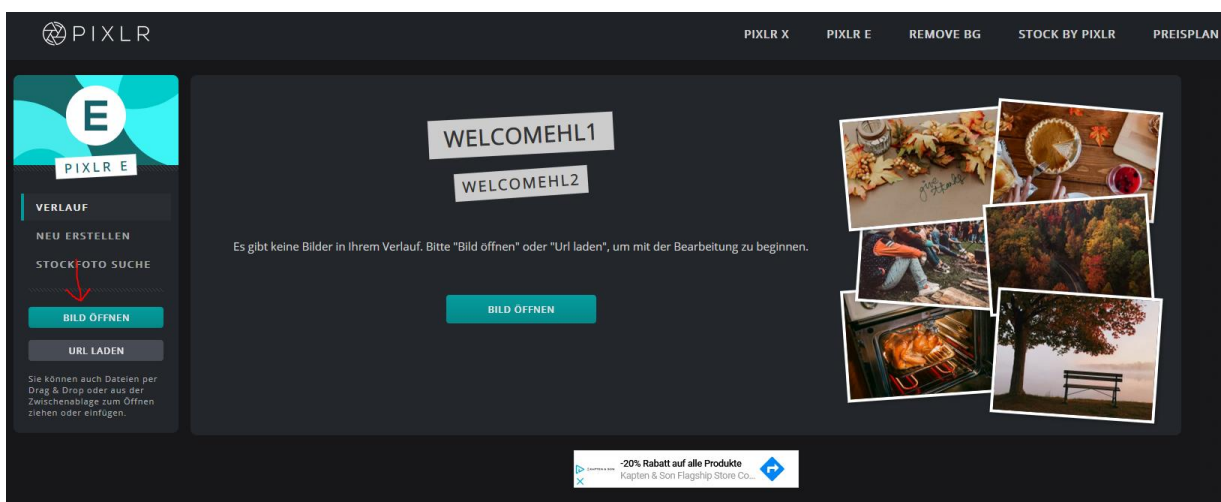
PIXLR

PIXLR X
PIXLR E
REMOVE BG
STOCK BY PIXLR
PREISPLAN

E
PIXLR E

VERLAUF
NEU ERSTELLEN
STOCKFOTO SUCHE

BILD ÖFFNEN
URL LADEN

Sie können auch Dateien per Drag & Drop oder aus der Zwischenablage zum Öffnen ziehen oder einfügen.

WELCOMEHL1
WELCOMEHL2

Es gibt keine Bilder in Ihrem Verlauf. Bitte "Bild öffnen" oder "Url laden", um mit der Bearbeitung zu beginnen.

BILD ÖFFNEN

-20% Rabatt auf alle Produkte
Kapten & Son Flagship Store Co...